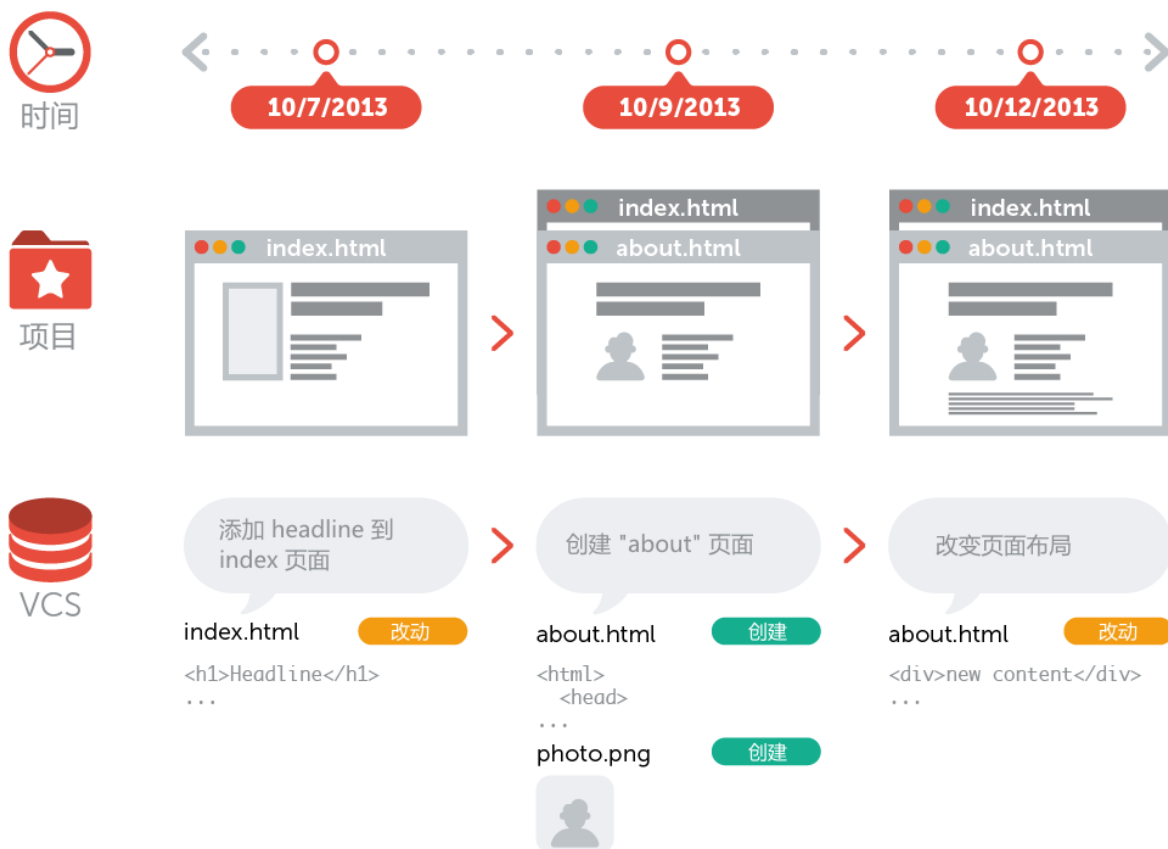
时间

10/7/2013

10/9/2013

10/12/2013

项目

index.html

index.html

about.html

index.html

about.html

VCS

添加 headline 到 index 页面

创建 "about" 页面

改变页面布局

index.html 改动

<h1>Headline</h1>
...

about.html 创建

<html>
<head>
...

photo.png 创建

about.html 改动

<div>new content</div>
...